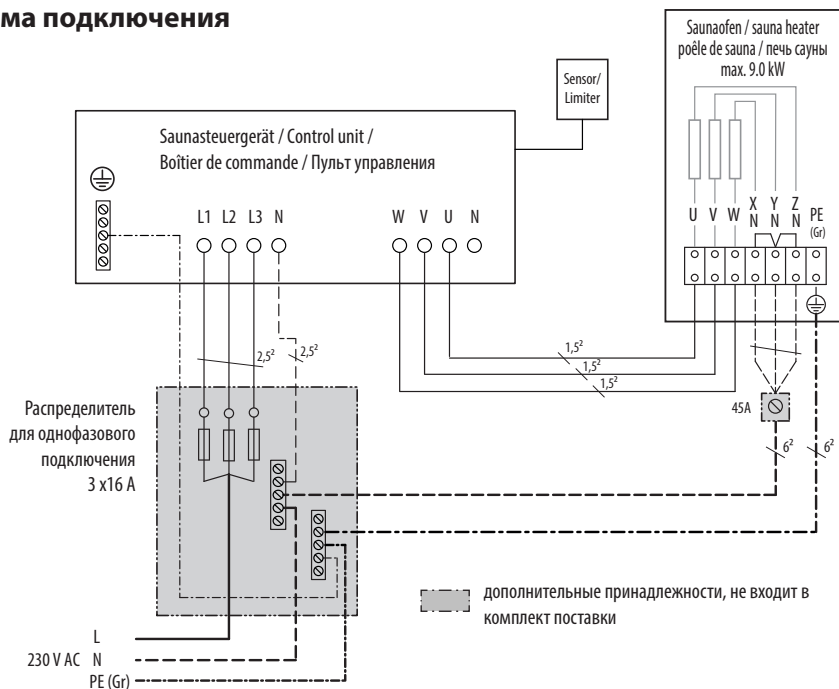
ма подключения

Saunaofen / sauna heater poêle de sauna / печь сауны max. 9.0 kW

Sensor/ Limiter

Saunasteuergerät / Control unit / Boîtier de commande / Пульт управления

L1 L2 L3 N

W V U N

U V W X N Y N Z N PE (Gr)

$2,5^2$ $2,5^2$

$1,5^2$ $1,5^2$ $1,5^2$

45A

$6^2$ $6^2$

Распределитель для однофазового подключения 3 x16 A

дополнительные принадлежности, не входит в комплект поставки

L
230 V AC N
PE (Gr)